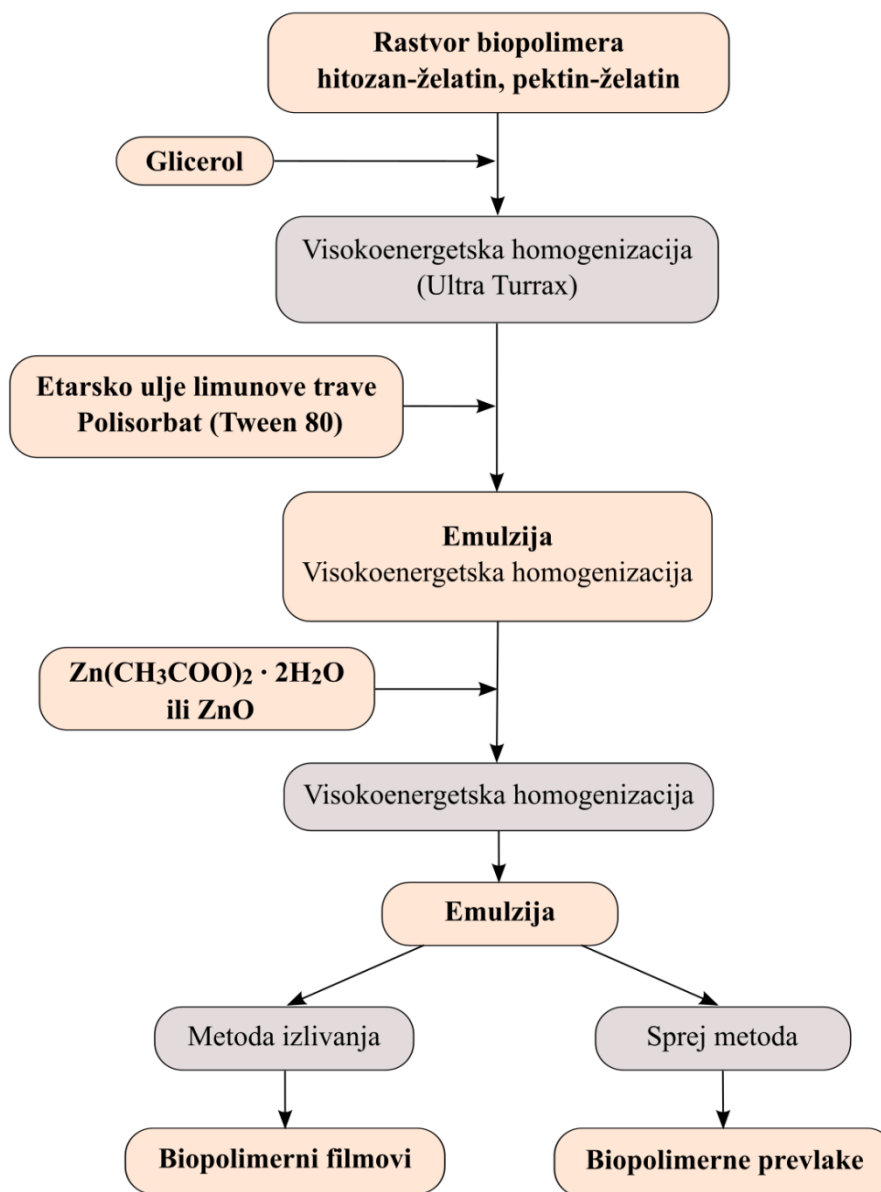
Rastvor biopolimera
hitozan-želatin, pektin-želatin

Glicerol

Visokoenergetska homogenizacija
(Ultra Turrax)

Etarsko ulje limunove trave
Polisorbat (Tween 80)

Emulzija
Visokoenergetska homogenizacija

$Zn(CH_3COO)_2 \cdot 2H_2O$
ili ZnO

Visokoenergetska homogenizacija

Emulzija

Metoda izlivanja

Sprej metoda

Biopolimerni filmovi

Biopolimerne prevlake